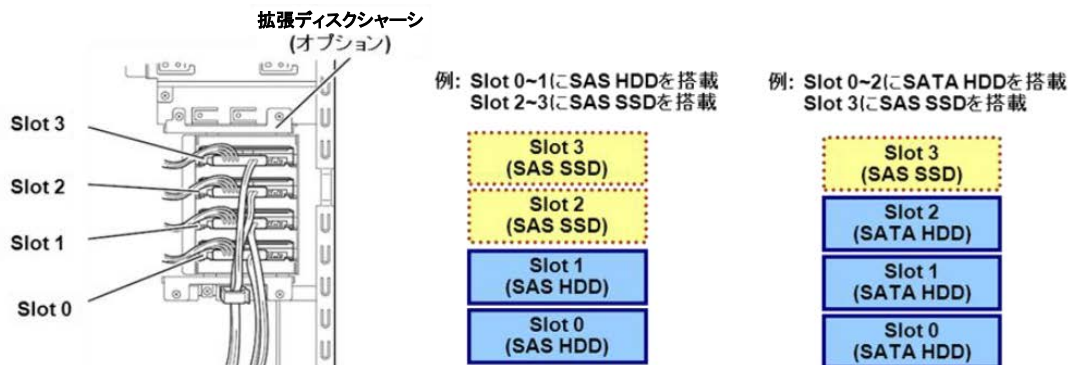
拡張ディスクシャーシ
(オプション)

Slot 3

Slot 2

Slot 1

Slot 0

例: Slot 0~1にSAS HDDを搭載
Slot 2~3にSAS SSDを搭載

Slot 3
(SAS SSD)

Slot 2
(SAS SSD)

Slot 1
(SAS HDD)

Slot 0
(SAS HDD)

例: Slot 0~2にSATA HDDを搭載
Slot 3にSAS SSDを搭載

Slot 3
(SAS SSD)

Slot 2
(SATA HDD)

Slot 1
(SATA HDD)

Slot 0
(SATA HDD)